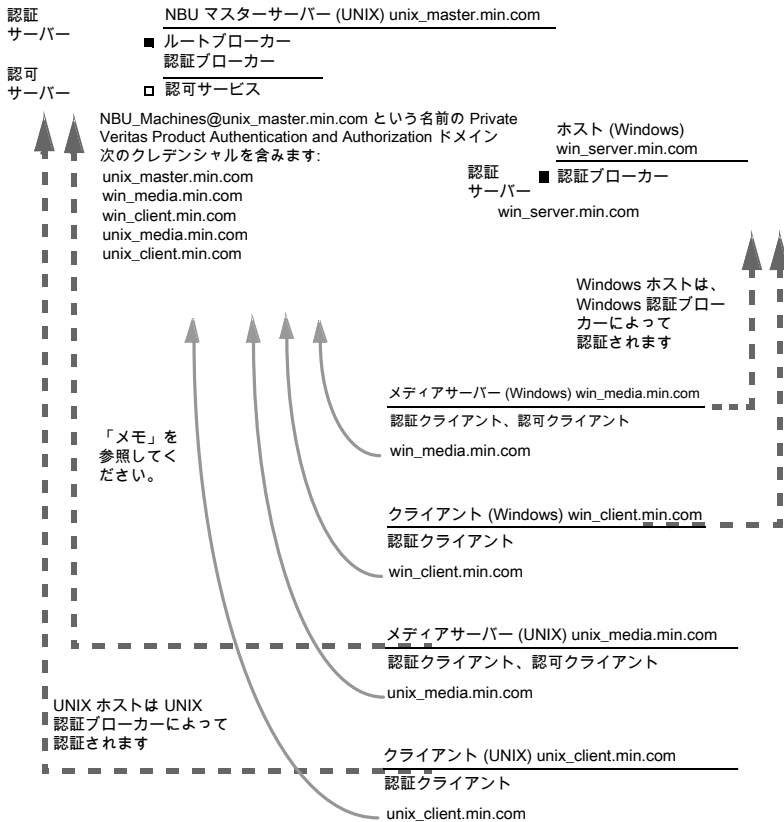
認証
サーバー

NBU マスターサーバー (UNIX) unix_master.min.com

ルートブローカー
認証ブローカー

認可
サーバー

認可サービス

NBU_Machines@unix_master.min.com という名前の Private Veritas Product Authentication and Authorization ドメイン
次のクレデンシャルを含みます:
unix_master.min.com
win_media.min.com
win_client.min.com
unix_media.min.com
unix_client.min.com

ホスト (Windows)
win_server.min.com

認証
サーバー

認証ブローカー

win_server.min.com

Windows ホストは、Windows 認証ブローカーによって認証されます

メディアサーバー (Windows) win_media.min.com

認証クライアント、認可クライアント

win_media.min.com

「メモ」を参照してください。

クライアント (Windows) win_client.min.com

認証クライアント

win_client.min.com

メディアサーバー (UNIX) unix_media.min.com

認証クライアント、認可クライアント

unix_media.min.com

UNIX ホストは UNIX 認証ブローカーによって認証されます

クライアント (UNIX) unix_client.min.com

認証クライアント

unix_client.min.com